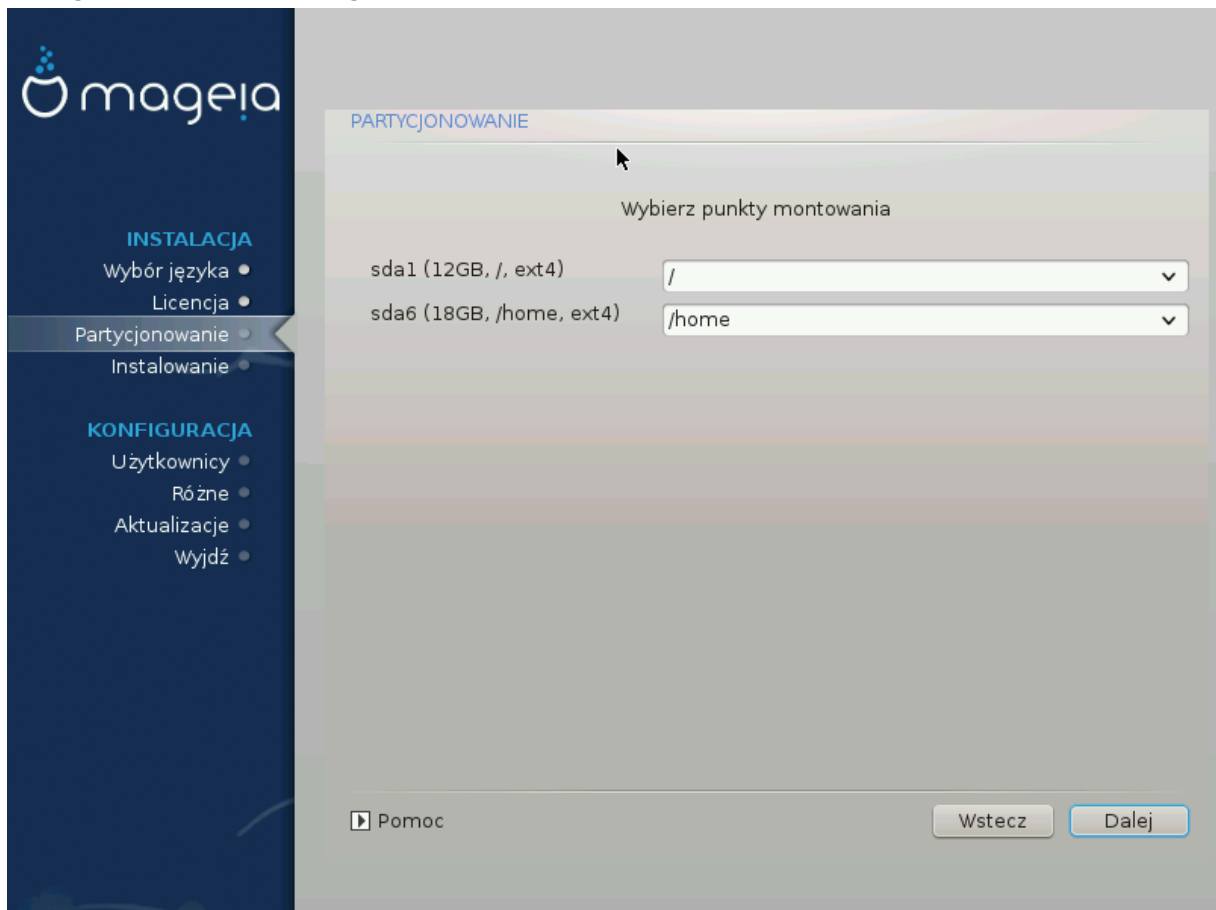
mageia

INSTALACJA
Wybór języka
Licencja
Partycjonowanie
Instalowanie

KONFIGURACJA
Użytkownicy
Różne
Aktualizacje
Wyjdź

PARTYCJONOWANIE

Wybierz punkty montowania

sda1 (12GB, /, ext4) /
sda6 (18GB, /home, ext4) /home

Pomoc

Wstecz
Dalej